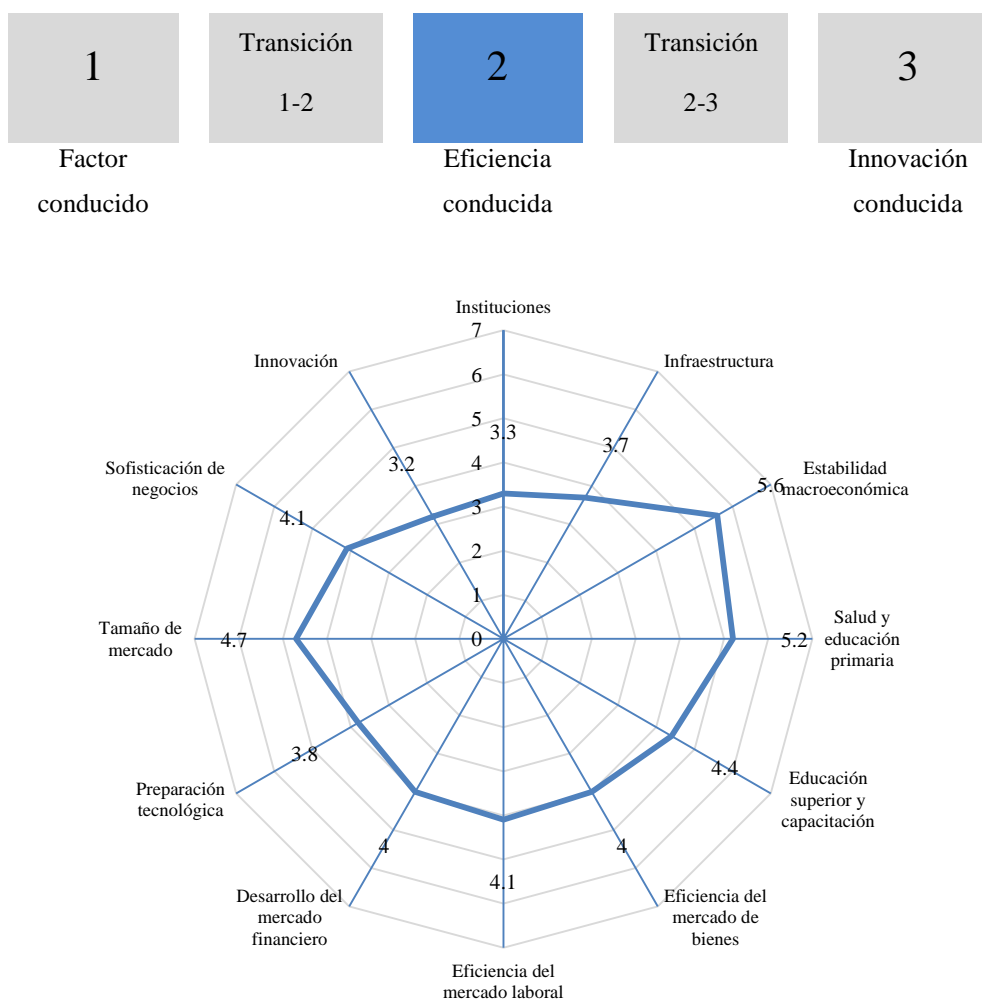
1

Transición 1-2

2

Transición 2-3

3

Factor conducido

Eficiencia conducida

Innovación conducida

Instituciones
7
6
5
4
3
2
1
0
3.3
Infraestructura
3.7
Estabilidad macroeconómica
5.6
Salud y educación primaria
5.2
Educación superior y capacitación
4.4
Eficiencia del mercado de bienes
4
Eficiencia del mercado laboral
4.1
Desarrollo del mercado financiero
4
Preparación tecnológica
3.8
Tamaño de mercado
4.7
Sofisticación de negocios
4.1
Innovación
3.2